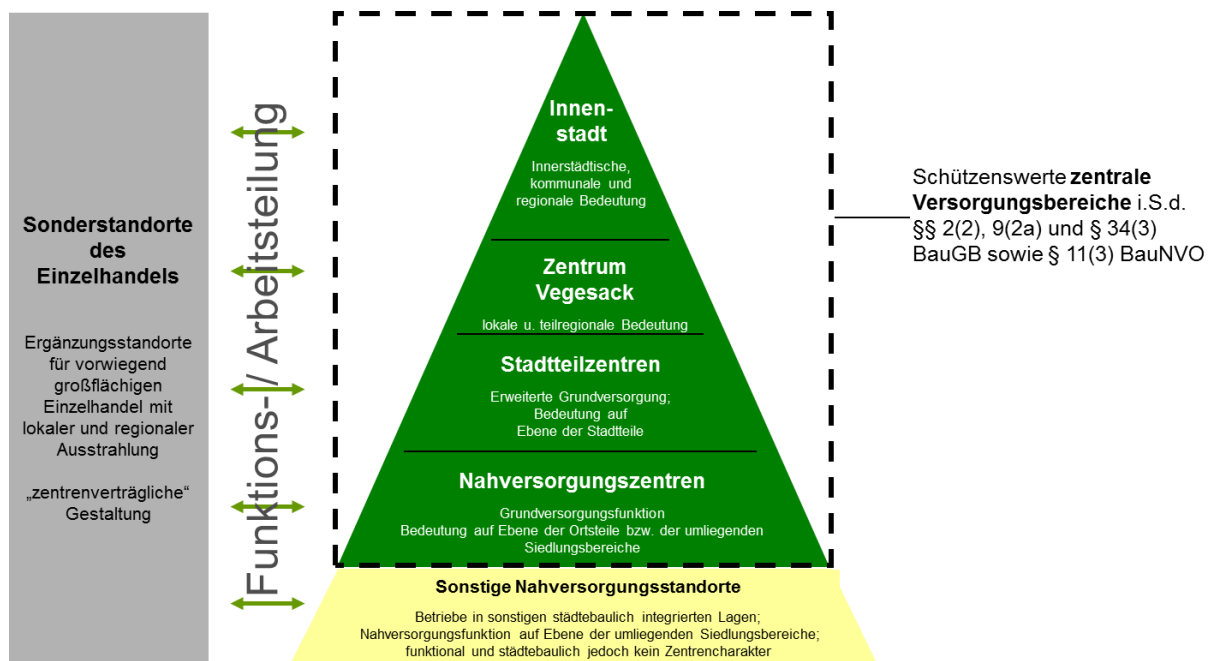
Sonderstandorte des Einzelhandels

Ergänzungsstandorte für vorwiegend großflächigen Einzelhandel mit lokaler und regionaler Ausstrahlung

„zentrenverträgliche" Gestaltung

Funktions-/ Arbeitsteilung

Innenstadt

Innerstädtische, kommunale und regionale Bedeutung

Zentrum Vegesack

lokale u. teilregionale Bedeutung

Stadtteilzentren

Erweiterte Grundversorgung; Bedeutung auf Ebene der Stadtteile

Nahversorgungszentren

Grundversorgungsfunktion Bedeutung auf Ebene der Ortsteile bzw. der umliegenden Siedlungsbereiche

Sonstige Nahversorgungsstandorte

Betriebe in sonstigen städtebaulich integrierten Lagen; Nahversorgungsfunktion auf Ebene der umliegenden Siedlungsbereiche; funktional und städtebaulich jedoch kein Zentrencharakter

Schützenswerte **zentrale Versorgungsbereiche** i.S.d. §§ 2(2), 9(2a) und § 34(3) BauGB sowie § 11(3) BauNVO